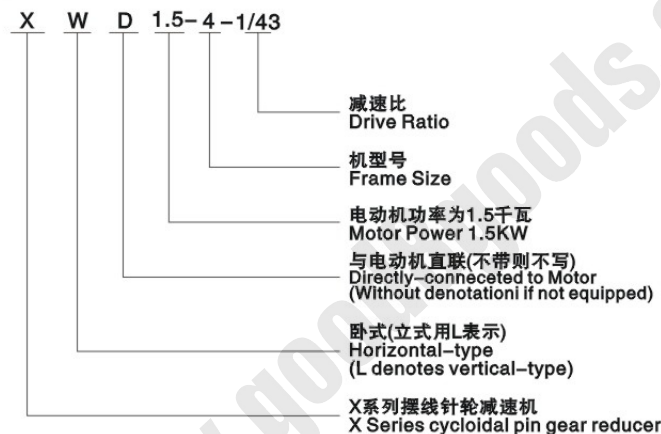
X W D 1.5- 4 -1/43

减速比
Drive Ratio

机型号
Frame Size

电动机功率为1.5千瓦
Motor Power 1.5KW

与电动机直联(不带则不写)
Directly-conneceted to Motor
(Without denotationi if not equipped)

卧式(立式用L表示)
Horizontal-type
(L denotes vertical-type)

X系列摆线针轮减速机
X Series cycloidal pin gear reducer